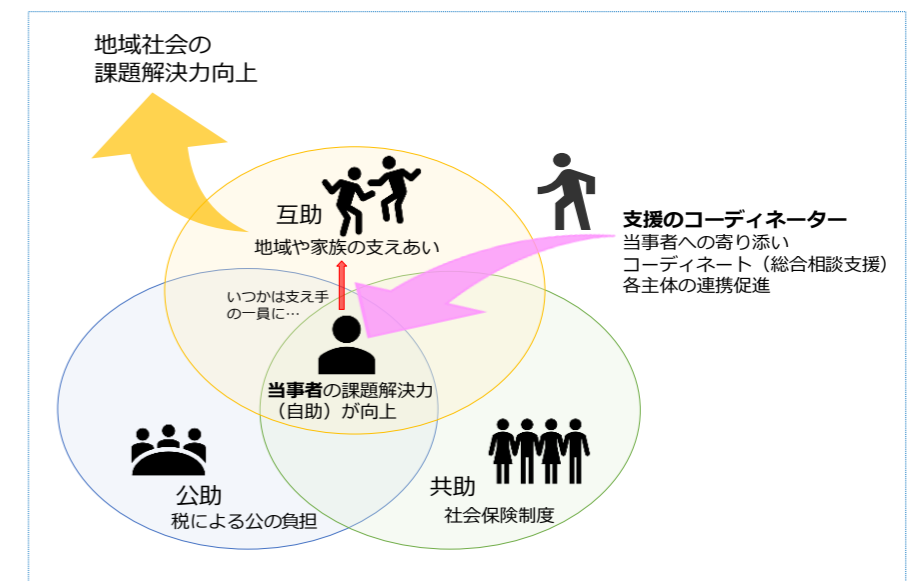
地域社会の
課題解決力向上

互助
地域や家族の支えあい

いつかは支え手
の一員に…

支援のコーディネーター
当事者への寄り添い
コーディネート（総合相談支援）
各主体の連携促進

当事者の課題解決力
（自助）が向上

公助
税による公の負担

共助
社会保険制度